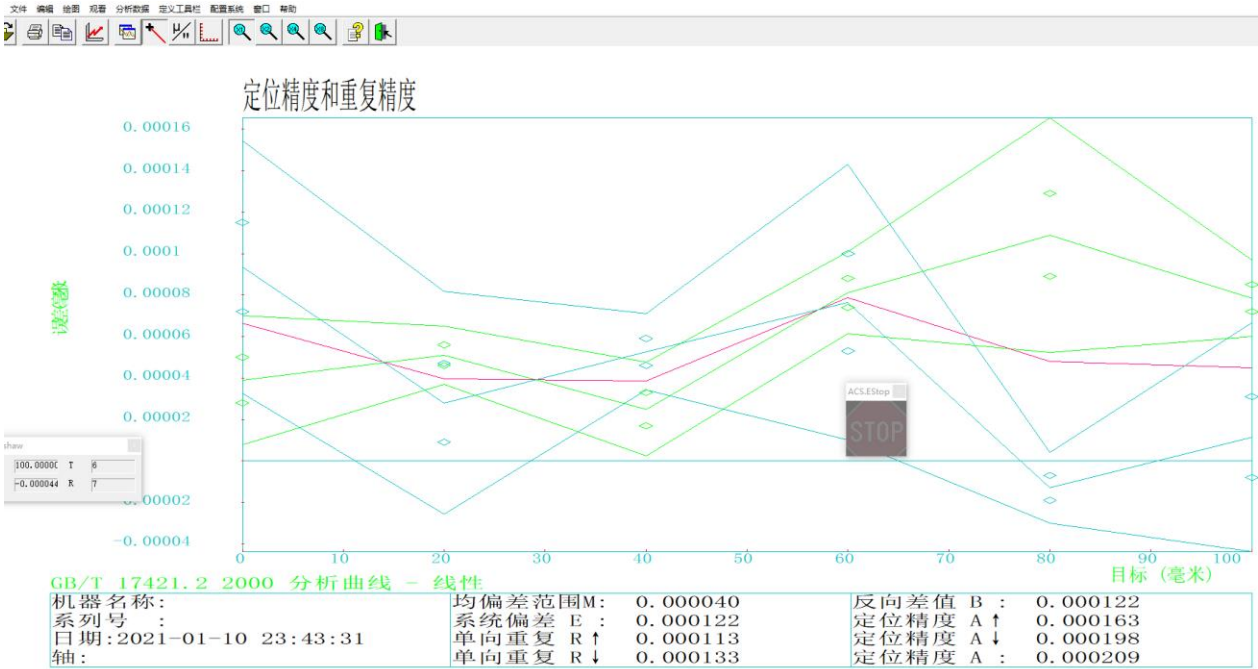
文件 编辑 绘图 观看 分析数据 定义工具栏 配置系统 窗口 帮助

定位精度和重复精度

0.00016
0.00014
0.00012
0.0001
0.00008
0.00006
0.00004
0.00002
-0.00002
-0.00004

误差(毫米)

0 10 20 30 40 50 60 70 80 90 100

目标(毫米)

show
100.0000 T 6
-0.000044 R 7

ACS.EStop
STOP

GB/T 17421.2 2000 分析曲线 - 线性

| 机器名称: | 均偏差范围M: 0.000040 | 反向差值 B : 0.000122 |
|---|---|---|
| 系列号 : | 系统偏差 E : 0.000122 | 定位精度 A↑ 0.000163 |
| 日期:2021-01-10 23:43:31 | 单向重复 R↑ 0.000113 | 定位精度 A↓ 0.000198 |
| 轴: | 单向重复 R↓ 0.000133 | 定位精度 A : 0.000209 |